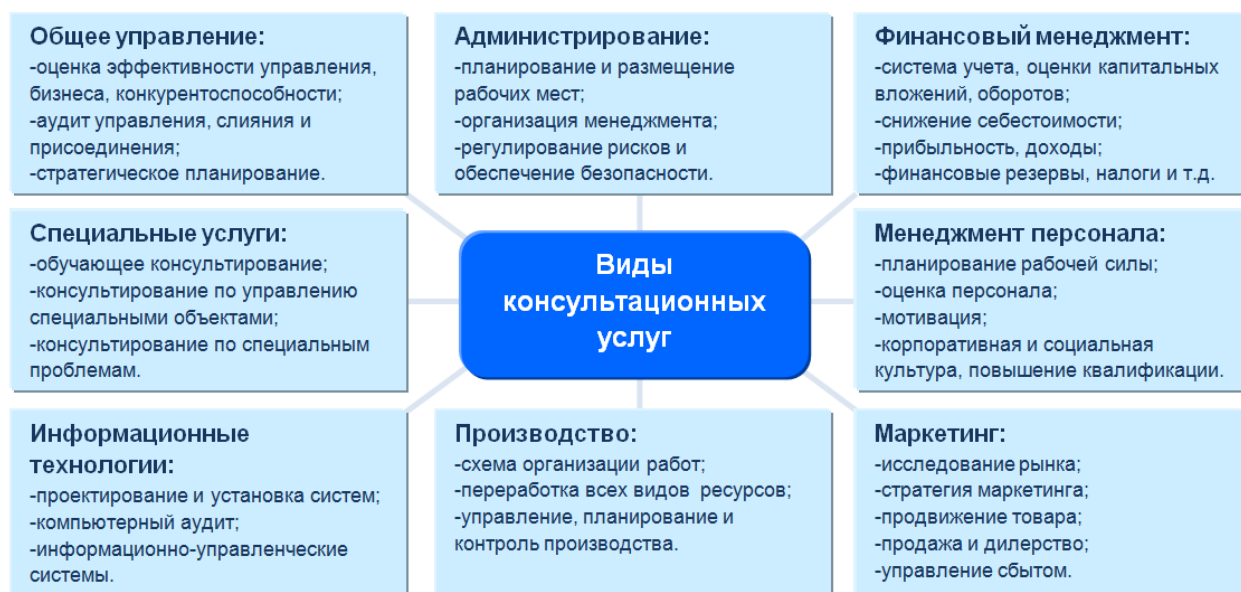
Общее управление:
-оценка эффективности управления, бизнеса, конкурентоспособности;
-аудит управления, слияния и присоединения;
-стратегическое планирование.

Администрирование:
-планирование и размещение рабочих мест;
-организация менеджмента;
-регулирование рисков и обеспечение безопасности.

Финансовый менеджмент:
-система учета, оценки капитальных вложений, оборотов;
-снижение себестоимости;
-прибыльность, доходы;
-финансовые резервы, налоги и т.д.

Специальные услуги:
-обучающее консультирование;
-консультирование по управлению специальными объектами;
-консультирование по специальным проблемам.

Виды консультационных услуг

Менеджмент персонала:
-планирование рабочей силы;
-оценка персонала;
-мотивация;
-корпоративная и социальная культура, повышение квалификации.

Информационные технологии:
-проектирование и установка систем;
-компьютерный аудит;
-информационно-управленческие системы.

Производство:
-схема организации работ;
-переработка всех видов ресурсов;
-управление, планирование и контроль производства.

Маркетинг:
-исследование рынка;
-стратегия маркетинга;
-продвижение товара;
-продажа и дилерство;
-управление сбытом.